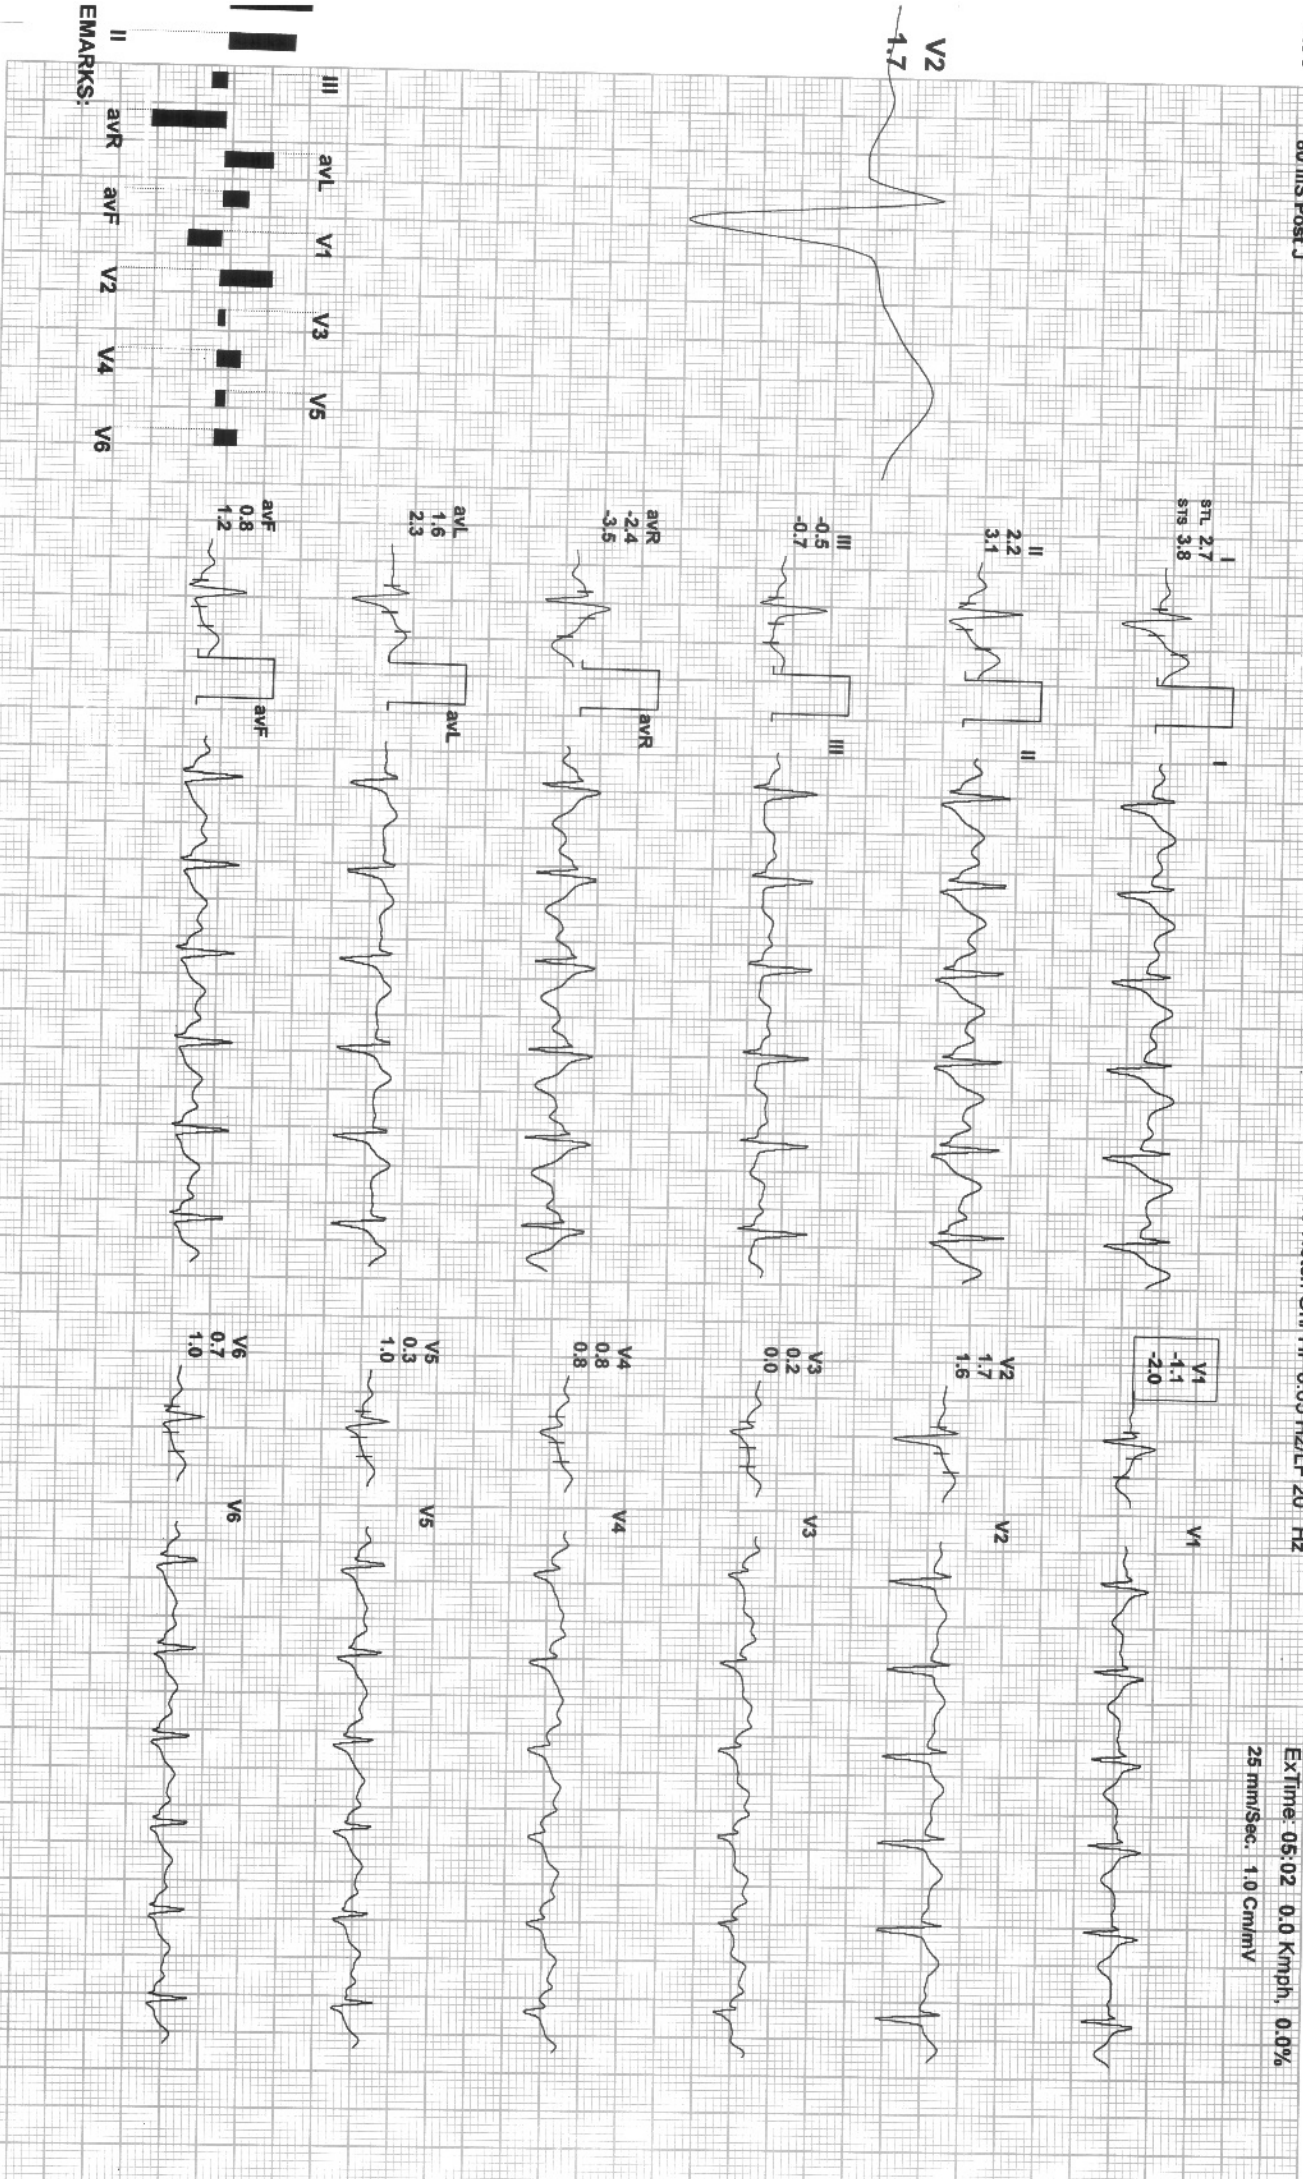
80 ms Post J

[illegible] HP 0.05 Hz/LP 20 Hz

ExTime: 05:02 0.0 Kmph. 0.0%
25 mm/Sec. 1.0 Cm/mV

V2
1.7

III
avL
V1
V3
V5
II
avR
avF
V2
V4
V6
EMARKS:

I
STL 2.7
STS 3.8

II
2.2
3.1

III
-0.5
-0.7

avR
-2.4
-3.5

avL
1.6
2.3

avF
0.8
1.2

I
II
III
avR
avL
avF

V1
-1.1
-2.0

V2
1.7
1.6

V3
0.2
0.0

V4
0.8
0.8

V5
0.3
1.0

V6
0.7
1.0

V1
V2
V3
V4
V5
V6